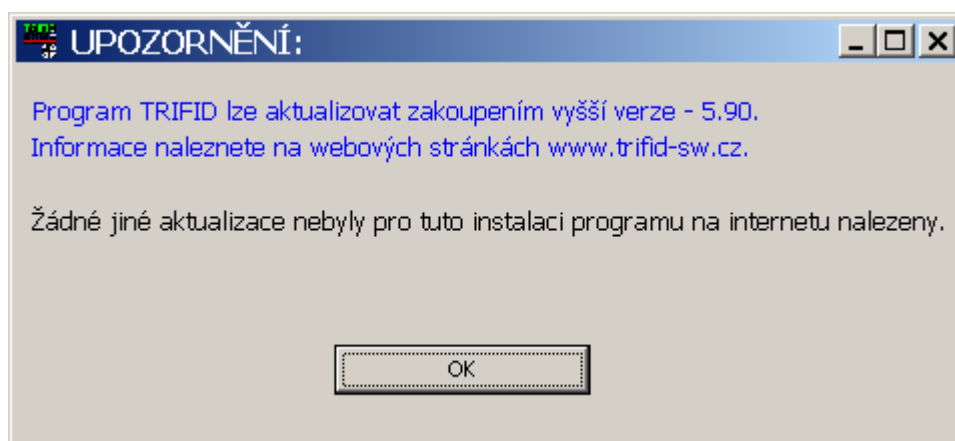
UPOZORNĚNÍ:

Program TRIFID lze aktualizovat zakoupením vyšší verze - 5.90.
Informace naleznete na webových stránkách www.trifid-sw.cz.

Žádné jiné aktualizace nebyly pro tuto instalaci programu na internetu nalezeny.

OK